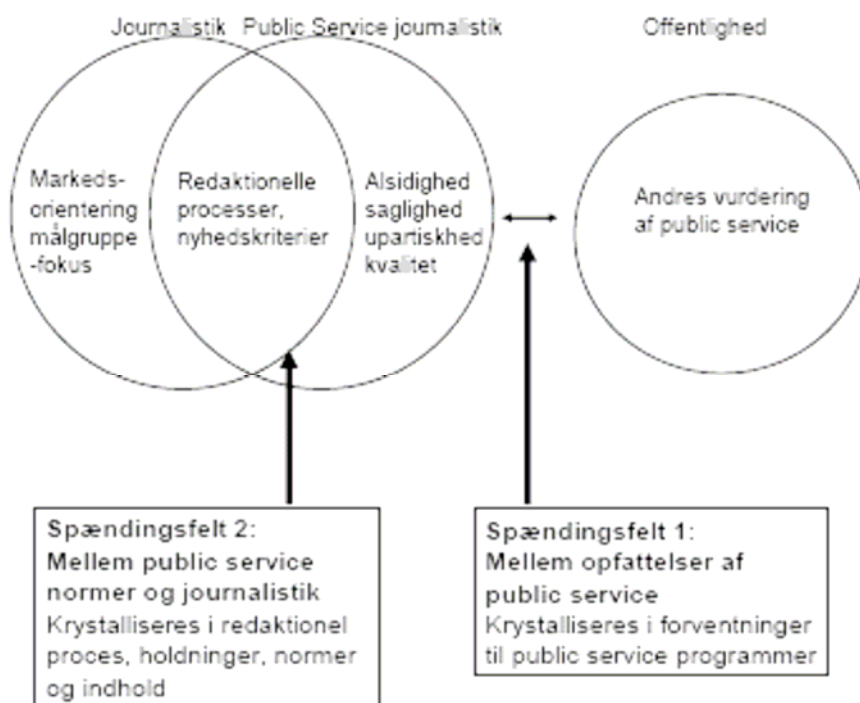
Journalistik

Public Service journalistik

Offentlighed

Markedsorientering målgruppe-fokus

Redaktionelle processer, nyhedskriterier

Alsidighed saglighed upartiskhed kvalitet

Andres vurdering af public service

Spændingsfelt 2: Mellem public service normer og journalistik
Krystalliseres i redaktionel proces, holdninger, normer og indhold

Spændingsfelt 1: Mellem opfattelser af public service
Krystalliseres i forventninger til public service programmer